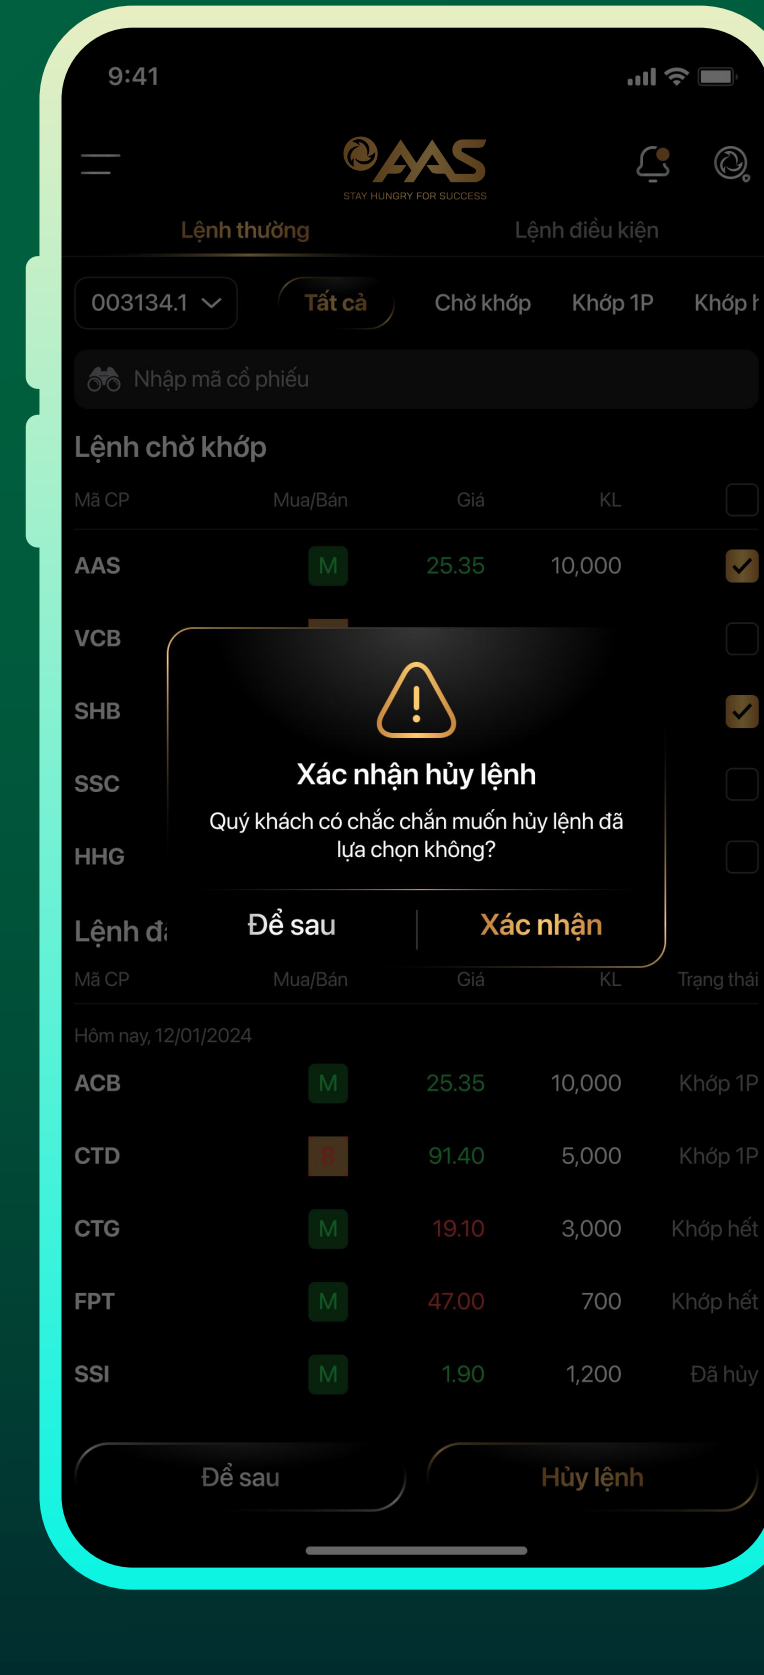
9:41

AAS
STAY HUNGRY FOR SUCCESS

Lệnh thường | Lệnh điều kiện

003134.1 | Tất cả | Chờ khớp | Khớp 1P | Khớp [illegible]

Nhập mã cổ phiếu

Lệnh chờ khớp

| Mã CP | Mua/Bán | Giá | KL |
|---|---|---|---|
| AAS | M | 25.35 | 10,000 |
| VCB | | | |
| SHB | | | |
| SSC | | | |
| HHG | | | |

Xác nhận hủy lệnh
Quý khách có chắc chắn muốn hủy lệnh đã lựa chọn không?
Để sau | Xác nhận

Lệnh đ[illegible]

| Mã CP | Mua/Bán | Giá | KL | Trạng thái |
|---|---|---|---|---|
| Hôm nay, 12/01/2024 | | | | |
| ACB | M | 25.35 | 10,000 | Khớp 1P |
| CTD | B | 91.40 | 5,000 | Khớp 1P |
| CTG | M | 19.10 | 3,000 | Khớp hết |
| FPT | M | 47.00 | 700 | Khớp hết |
| SSI | M | 1.90 | 1,200 | Đã hủy |

Để sau | Hủy lệnh